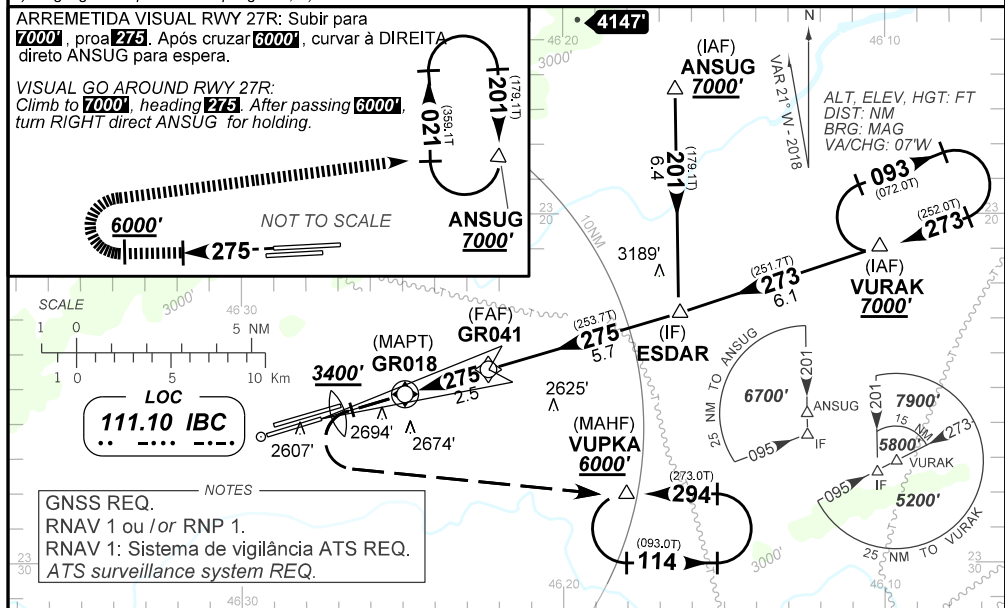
ARREMETIDA VISUAL RWY 27R: Subir para 7000', proa 275. Após cruzar 6000', curvar à DIREITA direto ANSUG para espera.

VISUAL GO AROUND RWY 27R: Climb to 7000', heading 275. After passing 6000', turn RIGHT direct ANSUG for holding.

201
(179.1T)
021
(359.1T)
6000'
275
NOT TO SCALE
ANSUG
7000'

4147'
46 20
3000'
(IAF)
ANSUG
7000'
201
(179.1T)
6.4
N
VAR 21° W - 2018
46 10
ALT, ELEV, HGT: FT
DIST: NM
BRG: MAG
VA/CHG: 07'W
093
(072.0T)
(252.0T)
273
23
20
10NM
3189'
(251.7T)
273
6.1
(IAF)
VURAK
7000'

SCALE
1 0 5 NM
1 0 5 10 Km
3000'
46 30
(FAF)
GR041
(253.7T)
275
5.7
(IF)
ESDAR
(MAPT)
GR018
3400'
275
2.5
2625'
25 NM TO ANSUG
201
6700'
ANSUG
095
IF
201
7900'
15 NM
273
5800'
VURAK
IF
095
5200'
25 NM TO VURAK
LOC
111.10 IBC
2607'
2694'
2674'
(MAHF)
VUPKA
6000'
(273.0T)
294
(093.0T)
114

NOTES
GNSS REQ.
RNAV 1 ou / or RNP 1.
RNAV 1: Sistema de vigilância ATS REQ.
ATS surveillance system REQ.
23
30
46 20
46 30